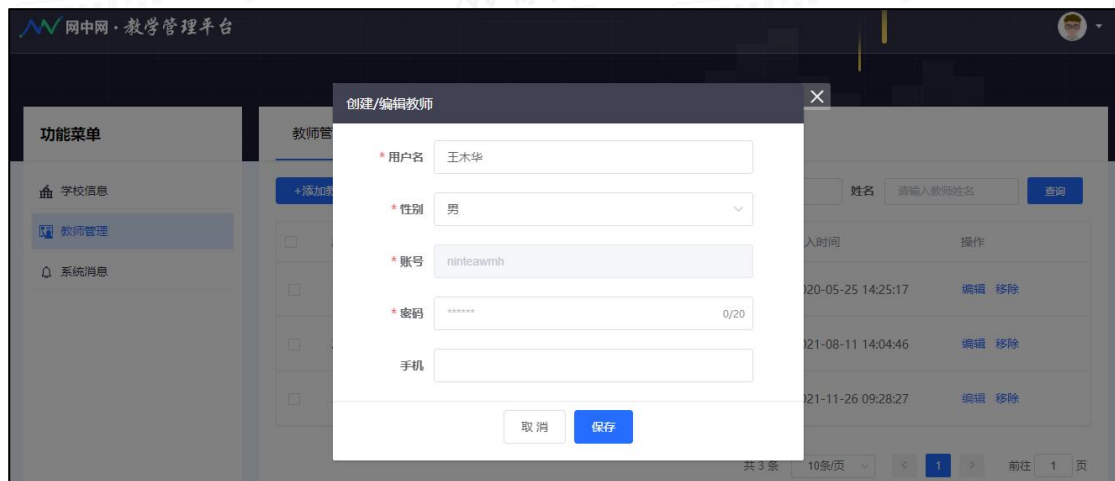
网中网·教学管理平台

功能菜单

学校信息

教师管理

系统消息

教师管

+添加教

姓名 请输入教师姓名 查询

入时间 操作

020-05-25 14:25:17 编辑 移除

021-08-11 14:04:46 编辑 移除

021-11-26 09:28:27 编辑 移除

共3条 10条/页 1 前往 1 页

创建/编辑教师

* 用户名 王木华

* 性别 男

* 账号 ninteawmh

* 密码 ****** 0/20

手机

取消 保存